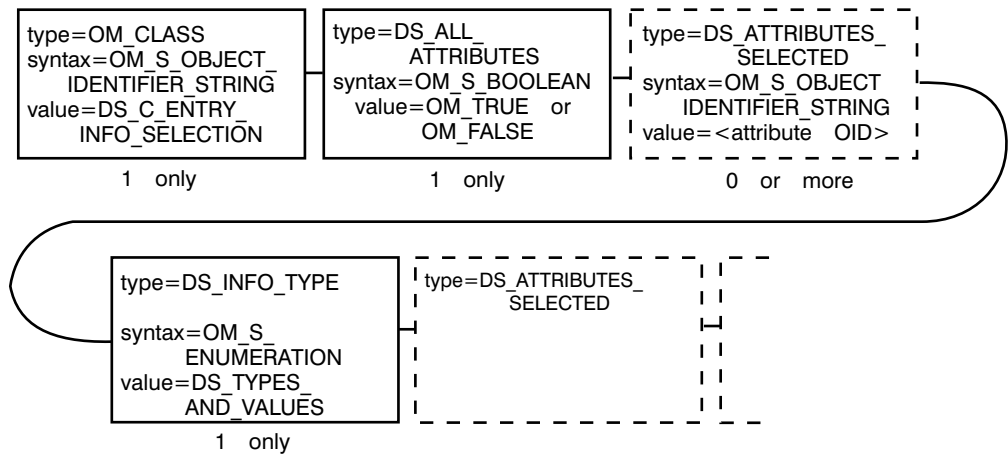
type=OM_CLASS
syntax=OM_S_OBJECT_IDENTIFIER_STRING
value=DS_C_ENTRY_INFO_SELECTION

1 only

type=DS_ALL_ATTRIBUTES
syntax=OM_S_BOOLEAN
value=OM_TRUE or OM_FALSE

1 only

type=DS_ATTRIBUTES_SELECTED
syntax=OM_S_OBJECT IDENTIFIER_STRING
value=<attribute OID>

0 or more

type=DS_INFO_TYPE

syntax=OM_S_ENUMERATION
value=DS_TYPES_AND_VALUES

1 only

type=DS_ATTRIBUTES_SELECTED